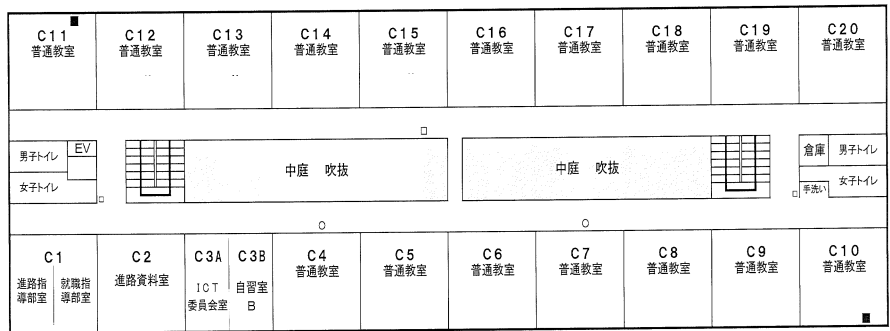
C11
普通教室

C12
普通教室

C13
普通教室

C14
普通教室

C15
普通教室

C16
普通教室

C17
普通教室

C18
普通教室

C19
普通教室

C20
普通教室

男子トイレ
EV
女子トイレ

中庭　吹抜

中庭　吹抜

倉庫
男子トイレ
女子トイレ
手洗い

C1
進路指導部室
就職指導部室

C2
進路資料室

C3A
ICT
委員会室

C3B
自習室
B

C4
普通教室

C5
普通教室

C6
普通教室

C7
普通教室

C8
普通教室

C9
普通教室

C10
普通教室